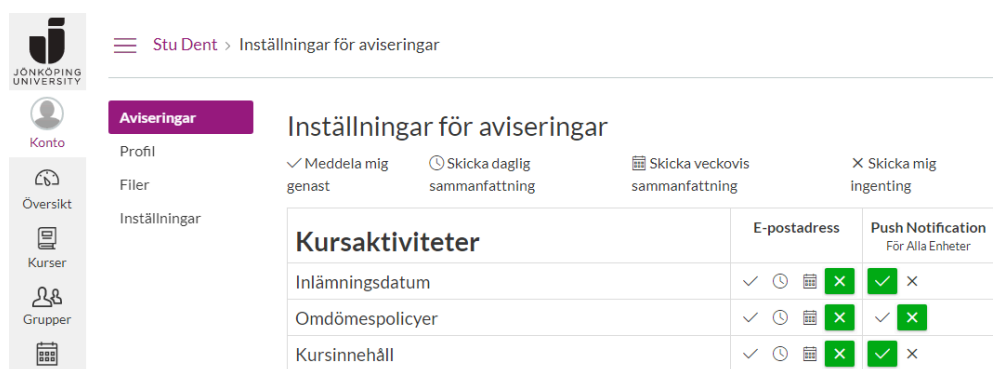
JÖNKÖPING UNIVERSITY

Konto

Översikt

Kurser

Grupper

Stu Dent > Inställningar för aviseringar

Aviseringar

Profil

Filer

Inställningar

Inställningar för aviseringar

✓ Meddela mig genast

Skicka daglig sammanfattning

Skicka veckovis sammanfattning

✕ Skicka mig ingenting

| Kursaktiviteter | E-postadress | Push Notification För Alla Enheter |
|---|---|---|
| Inlämningsdatum | | |
| Omdömespolicyer | | |
| Kursinnehåll | | |